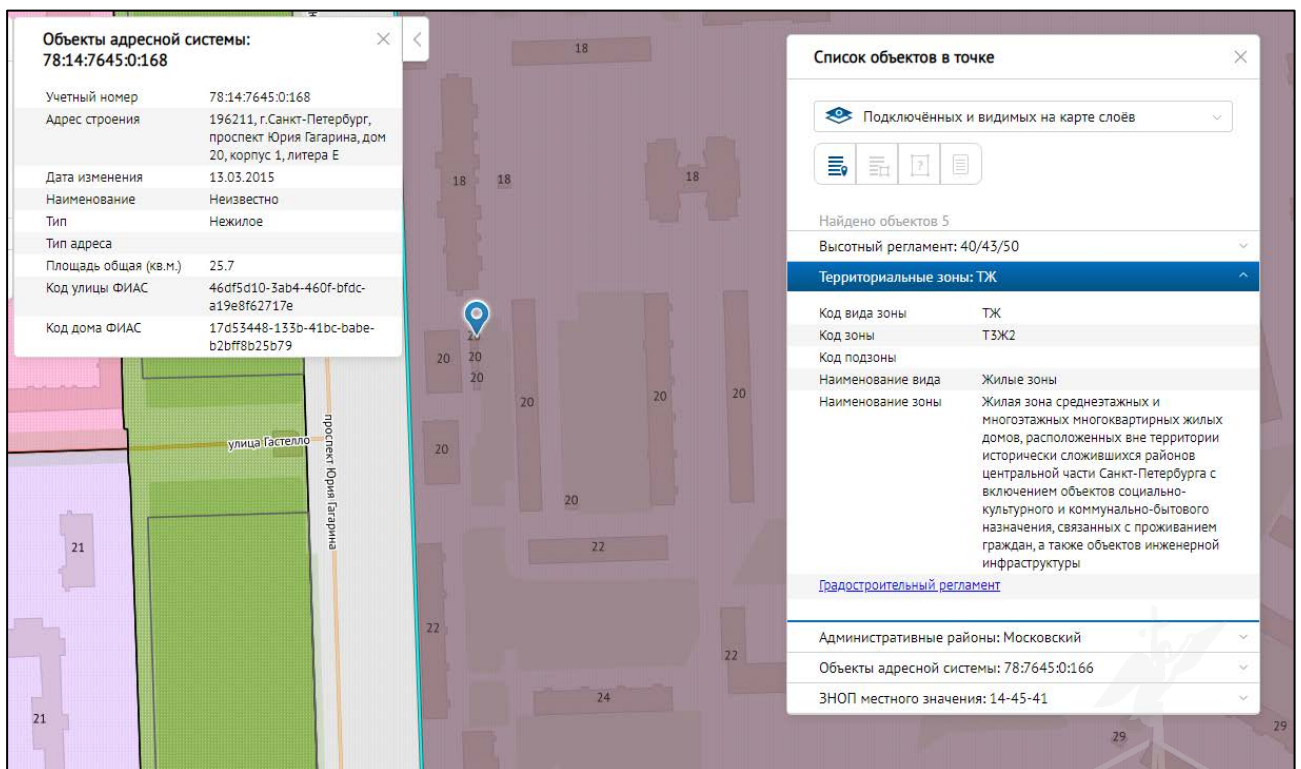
Объекты адресной системы: 78:14:7645:0:168

| | |
|---|---|
| Учетный номер | 78:14:7645:0:168 |
| Адрес строения | 196211, г.Санкт-Петербург, проспект Юрия Гагарина, дом 20, корпус 1, литера Е |
| Дата изменения | 13.03.2015 |
| Наименование | Неизвестно |
| Тип | Нежилое |
| Тип адреса | |
| Площадь общая (кв.м.) | 25.7 |
| Код улицы ФИАС | 46df5d10-3ab4-460f-bfdc-a19e8f62717e |
| Код дома ФИАС | 17d53448-133b-41bc-babe-b2bff8b25b79 |

Список объектов в точке

Подключённых и видимых на карте слоёв

Найдено объектов 5

Высотный регламент: 40/43/50

Территориальные зоны: ТЖ

| | |
|---|---|
| Код вида зоны | ТЖ |
| Код зоны | Т3Ж2 |
| Код подзоны | |
| Наименование вида | Жилые зоны |
| Наименование зоны | Жилая зона среднеэтажных и многоэтажных многоквартирных жилых домов, расположенных вне территории исторически сложившихся районов центральной части Санкт-Петербурга с включением объектов социально-культурного и коммунально-бытового назначения, связанных с проживанием граждан, а также объектов инженерной инфраструктуры |

Градостроительный регламент

Административные районы: Московский

Объекты адресной системы: 78:7645:0:166

ЗНОП местного значения: 14-45-41

18 18 18 18 20 20 20 20 20 20 20 20 20 22 22 22 24 21 21 29 29

улица Гастелло

проспект Юрия Гагарина